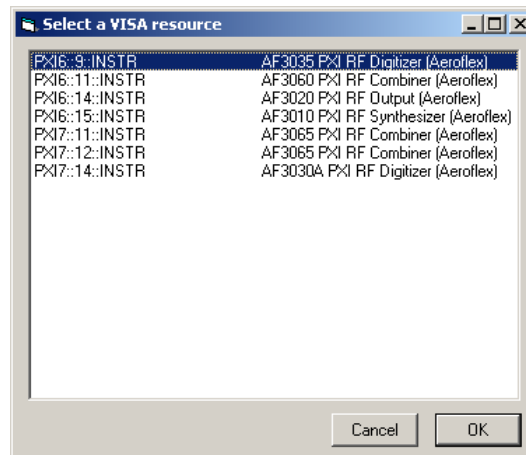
Select a VISA resource

| | |
|---|---|
| PXI6::9::INSTR | AF3035 PXI RF Digitizer (Aeroflex) |
| PXI6::11::INSTR | AF3060 PXI RF Combiner (Aeroflex) |
| PXI6::14::INSTR | AF3020 PXI RF Output (Aeroflex) |
| PXI6::15::INSTR | AF3010 PXI RF Synthesizer (Aeroflex) |
| PXI7::11::INSTR | AF3065 PXI RF Combiner (Aeroflex) |
| PXI7::12::INSTR | AF3065 PXI RF Combiner (Aeroflex) |
| PXI7::14::INSTR | AF3030A PXI RF Digitizer (Aeroflex) |

Cancel
OK